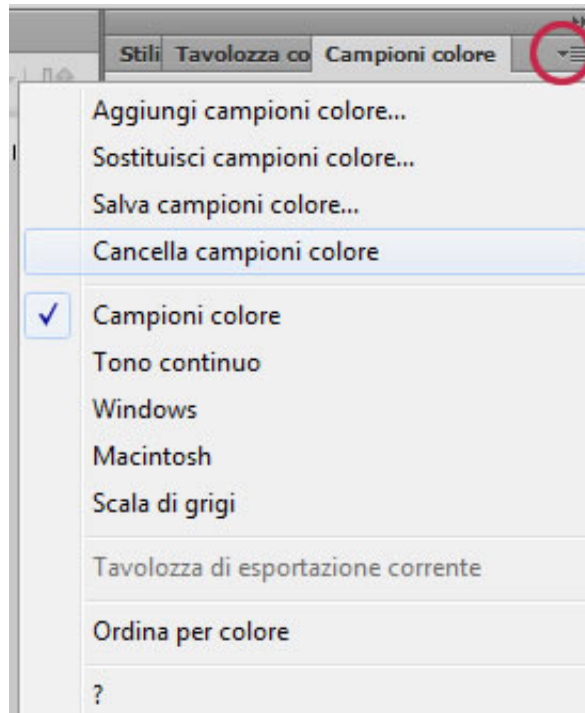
Stili Tavolozza co Campioni colore

Aggiungi campioni colore...
Sostituisci campioni colore...
Salva campioni colore...
Cancella campioni colore

✓ Campioni colore
Tono continuo
Windows
Macintosh
Scala di grigi

Tavolozza di esportazione corrente

Ordina per colore

?